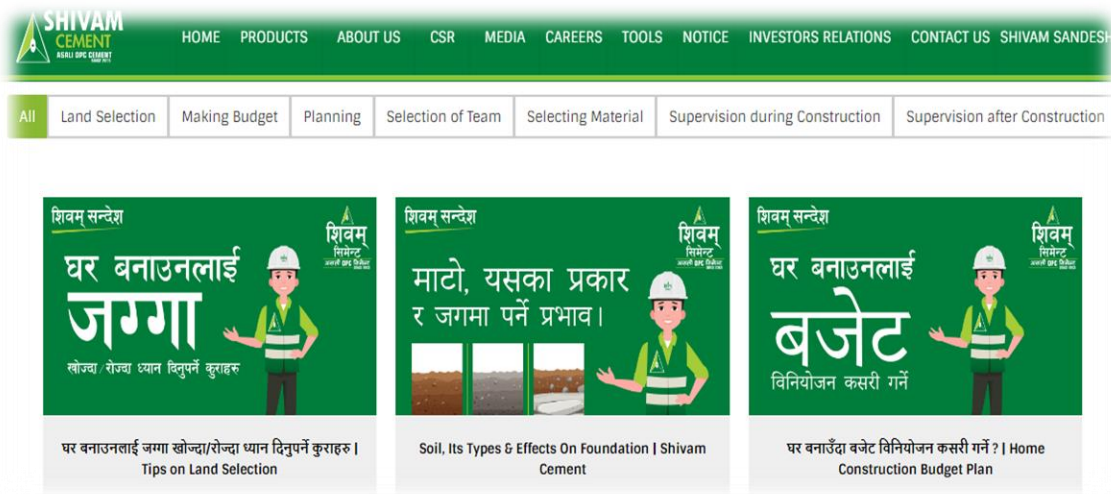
SHIVAM CEMENT
ASALI OPC CEMENT

HOME PRODUCTS ABOUT US CSR MEDIA CAREERS TOOLS NOTICE INVESTORS RELATIONS CONTACT US SHIVAM SANDESH

All | Land Selection | Making Budget | Planning | Selection of Team | Selecting Material | Supervision during Construction | Supervision after Construction

शिवम् सन्देश
शिवम् सिमेन्ट
घर बनाउनलाई जग्गा
खोज्दा/रोज्दा ध्यान दिनुपर्ने कुराहरु

घर बनाउनलाई जग्गा खोज्दा/रोज्दा ध्यान दिनुपर्ने कुराहरु | Tips on Land Selection

शिवम् सन्देश
शिवम् सिमेन्ट
माटो, यसका प्रकार र जगमा पर्ने प्रभाव।

Soil, Its Types & Effects On Foundation | Shivam Cement

शिवम् सन्देश
शिवम् सिमेन्ट
घर बनाउनलाई बजेट
विनियोजन कसरी गर्ने

घर बनाउँदा बजेट विनियोजन कसरी गर्ने ? | Home Construction Budget Plan